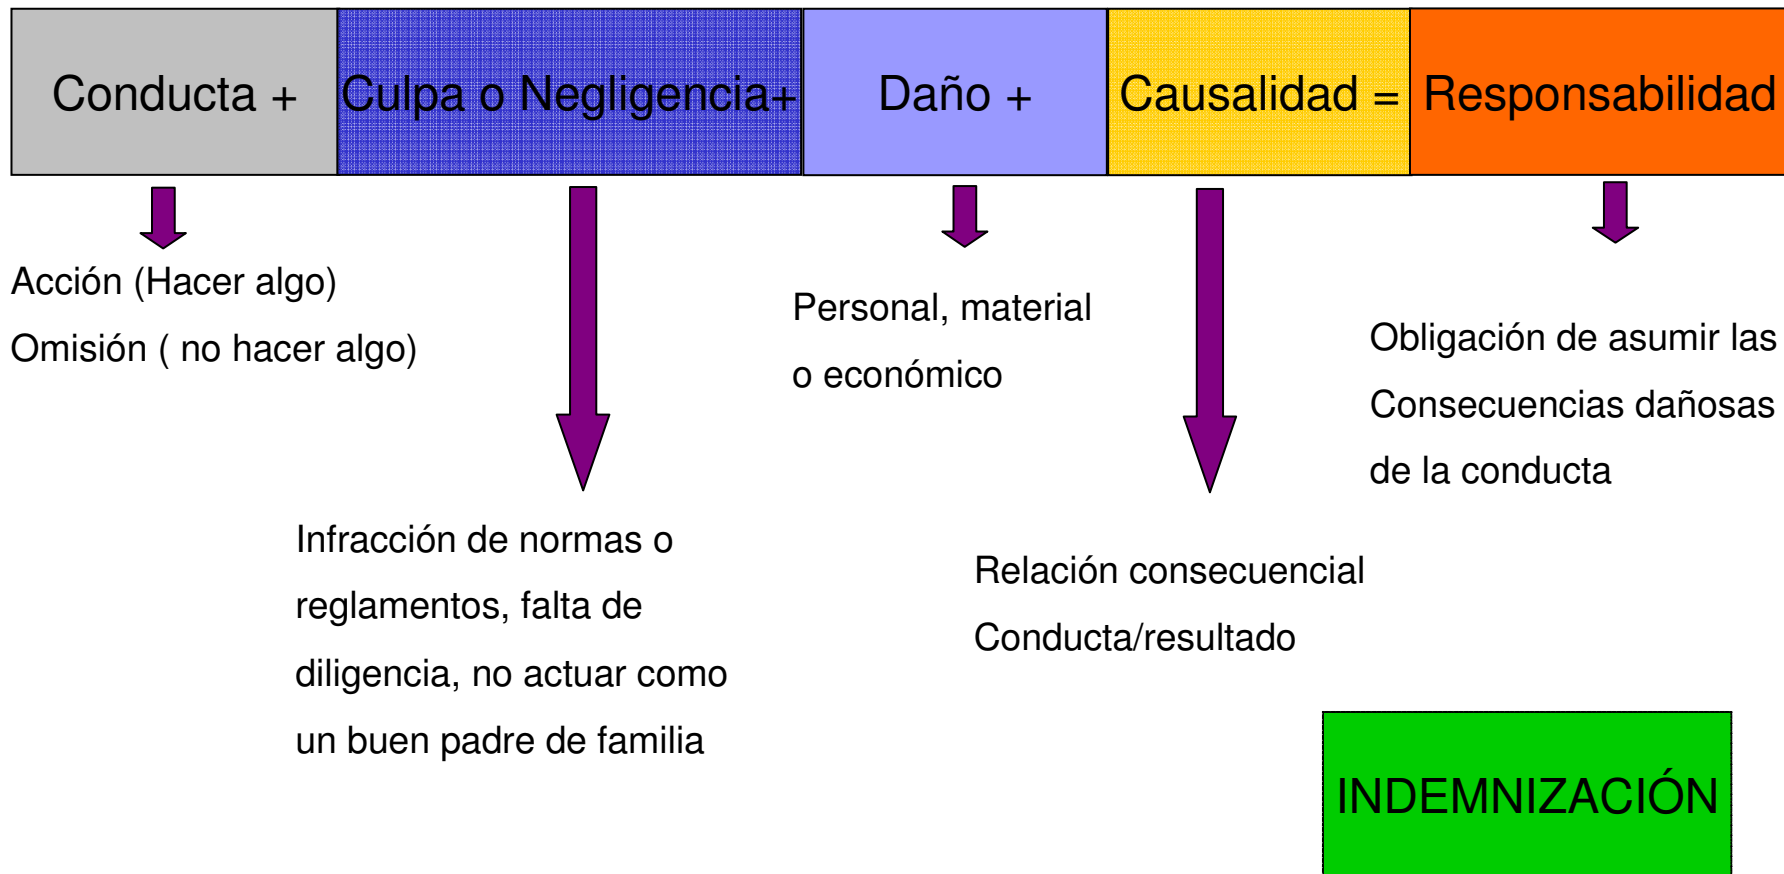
Conducta + Culpa o Negligencia+ Daño + Causalidad = Responsabilidad

Acción (Hacer algo)
Omisión ( no hacer algo)

Infracción de normas o reglamentos, falta de diligencia, no actuar como un buen padre de familia

Personal, material o económico

Relación consecuencial Conducta/resultado

Obligación de asumir las Consecuencias dañosas de la conducta

INDEMNIZACIÓN